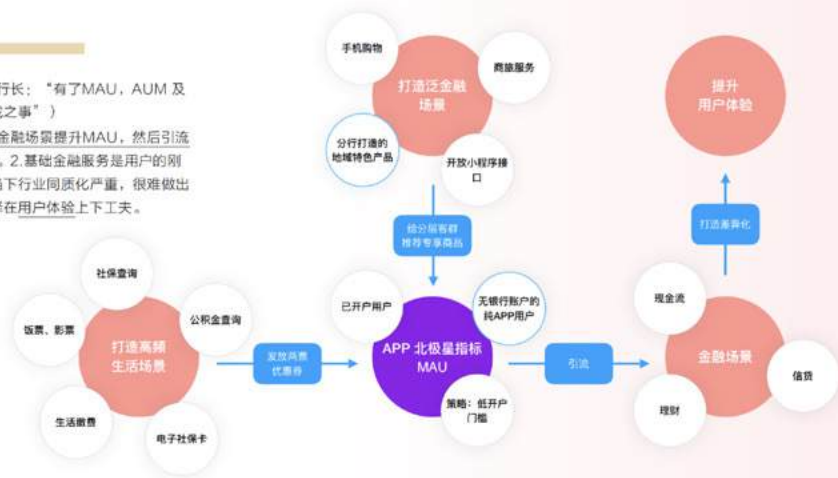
行长：“有了MAU，AUM 及
之事”）
金融场景提升MAU，然后引流
。2.基础金融服务是用户的刚
下行业同质化严重，很难做出
在用户体验上下工夫。

手机购物
商旅服务
打造泛金融场景
分行打造的地域特色产品
开放小程序接口
给分层客群推荐专享商品
提升用户体验
打造差异化
社保查询
饭票、影票
公积金查询
打造高频生活场景
生活缴费
电子社保卡
发放消费优惠券
已开户用户
无银行账户的纯APP用户
APP 北极星指标 MAU
策略：低开户门槛
引流
现金流
金融场景
信贷
理财